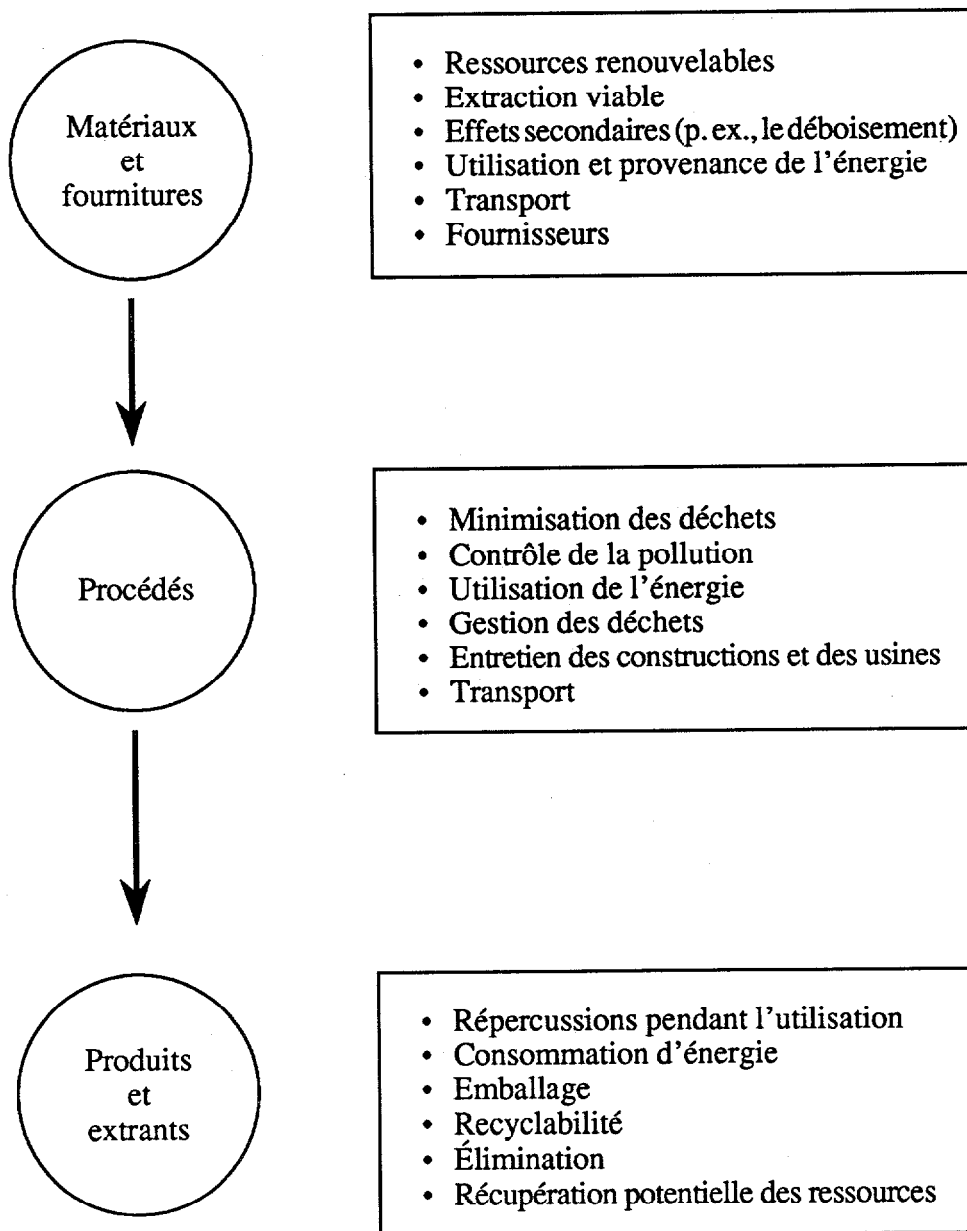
Matériaux et fournitures

- Ressources renouvelables
- Extraction viable
- Effets secondaires (p. ex., le déboisement)
- Utilisation et provenance de l'énergie
- Transport
- Fournisseurs

Procédés

- Minimisation des déchets
- Contrôle de la pollution
- Utilisation de l'énergie
- Gestion des déchets
- Entretien des constructions et des usines
- Transport

Produits et extrants

- Répercussions pendant l'utilisation
- Consommation d'énergie
- Emballage
- Recyclabilité
- Élimination
- Récupération potentielle des ressources